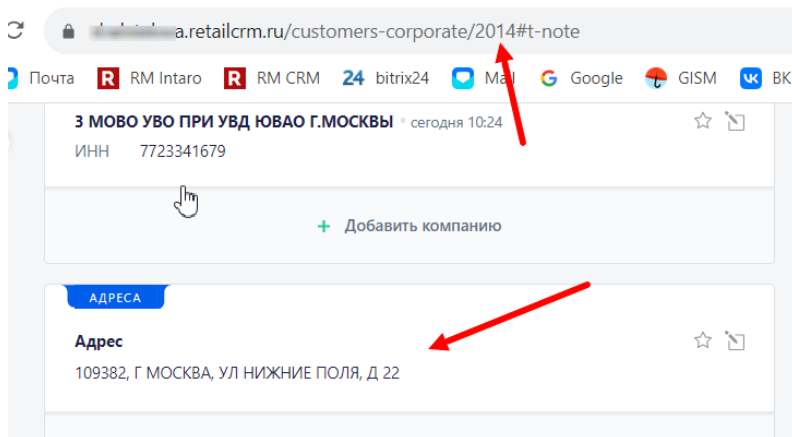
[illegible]a.retailcrm.ru/customers-corporate/2014#t-note

Почта RM Intaro RM CRM bitrix24 Mail Google GISM VK

3 МОВО УВО ПРИ УВД ЮВАО Г.МОСКВЫ • сегодня 10:24
ИНН 7723341679

+ Добавить компанию

АДРЕСА
Адрес
109382, Г МОСКВА, УЛ НИЖНИЕ ПОЛЯ, Д 22